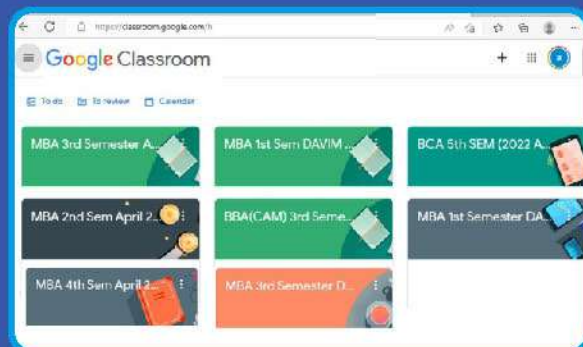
https://classroom.google.com/h

Google Classroom

To do
To review
Calendar

MBA 3rd Semester A...

MBA 1st Sem DAVIM ...

BCA 5th SEM (2022 A...

MBA 2nd Sem April 2...

BBA(CAM) 3rd Seme...

MBA 1st Semester DA...

MBA 4th Sem April 2...

MBA 3rd Semester D...